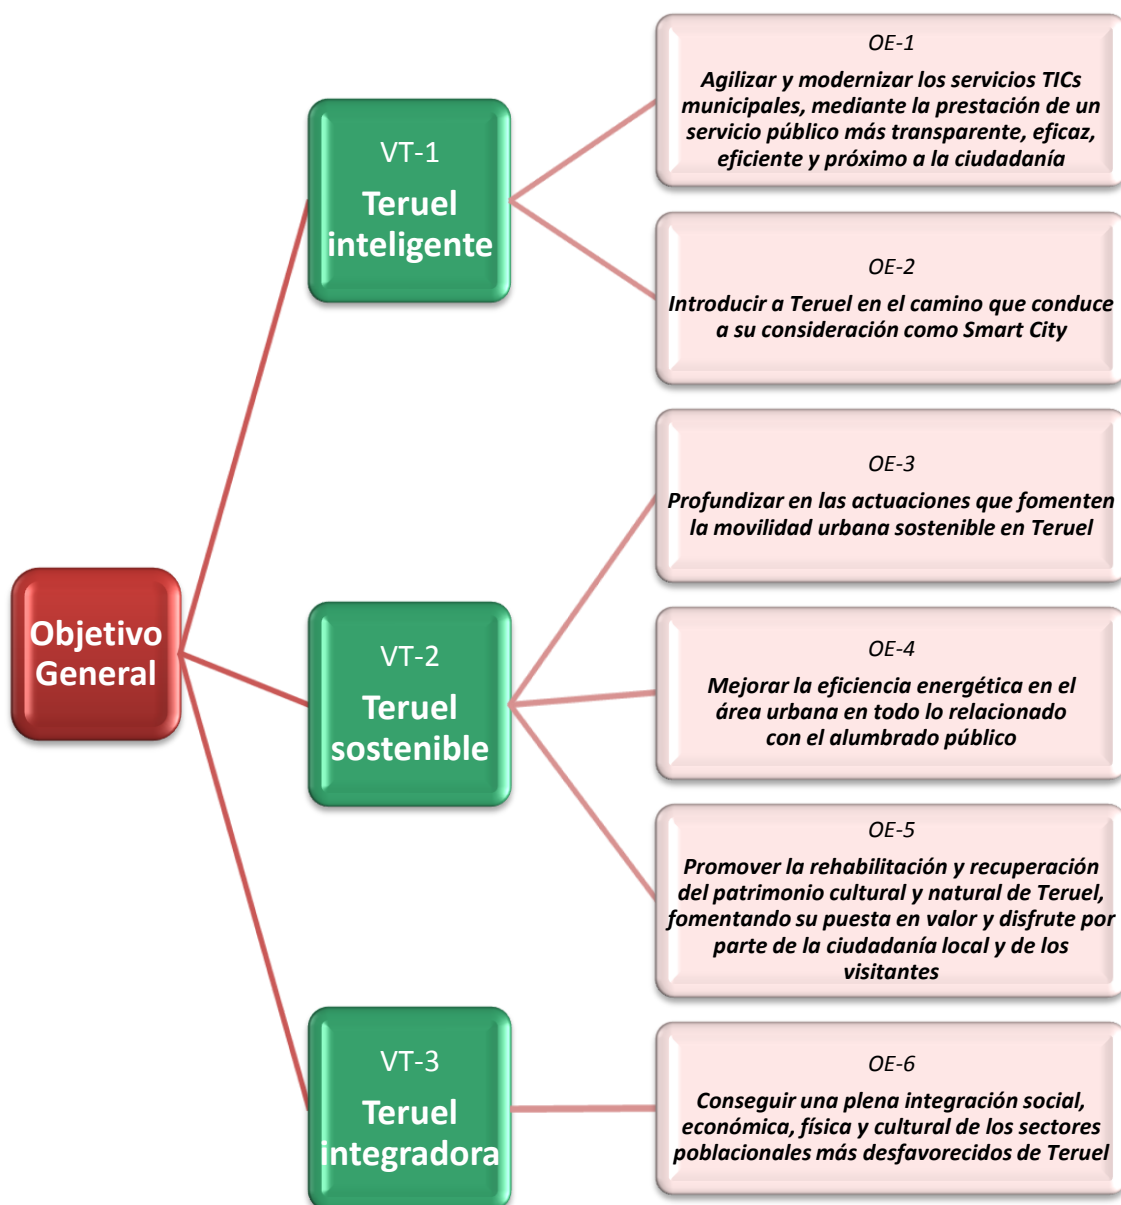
Objetivo General

VT-1
Teruel inteligente

OE-1
Agilizar y modernizar los servicios TICs municipales, mediante la prestación de un servicio público más transparente, eficaz, eficiente y próximo a la ciudadanía

OE-2
Introducir a Teruel en el camino que conduce a su consideración como Smart City

VT-2
Teruel sostenible

OE-3
Profundizar en las actuaciones que fomenten la movilidad urbana sostenible en Teruel

OE-4
Mejorar la eficiencia energética en el área urbana en todo lo relacionado con el alumbrado público

OE-5
Promover la rehabilitación y recuperación del patrimonio cultural y natural de Teruel, fomentando su puesta en valor y disfrute por parte de la ciudadanía local y de los visitantes

VT-3
Teruel integradora

OE-6
Conseguir una plena integración social, económica, física y cultural de los sectores poblacionales más desfavorecidos de Teruel